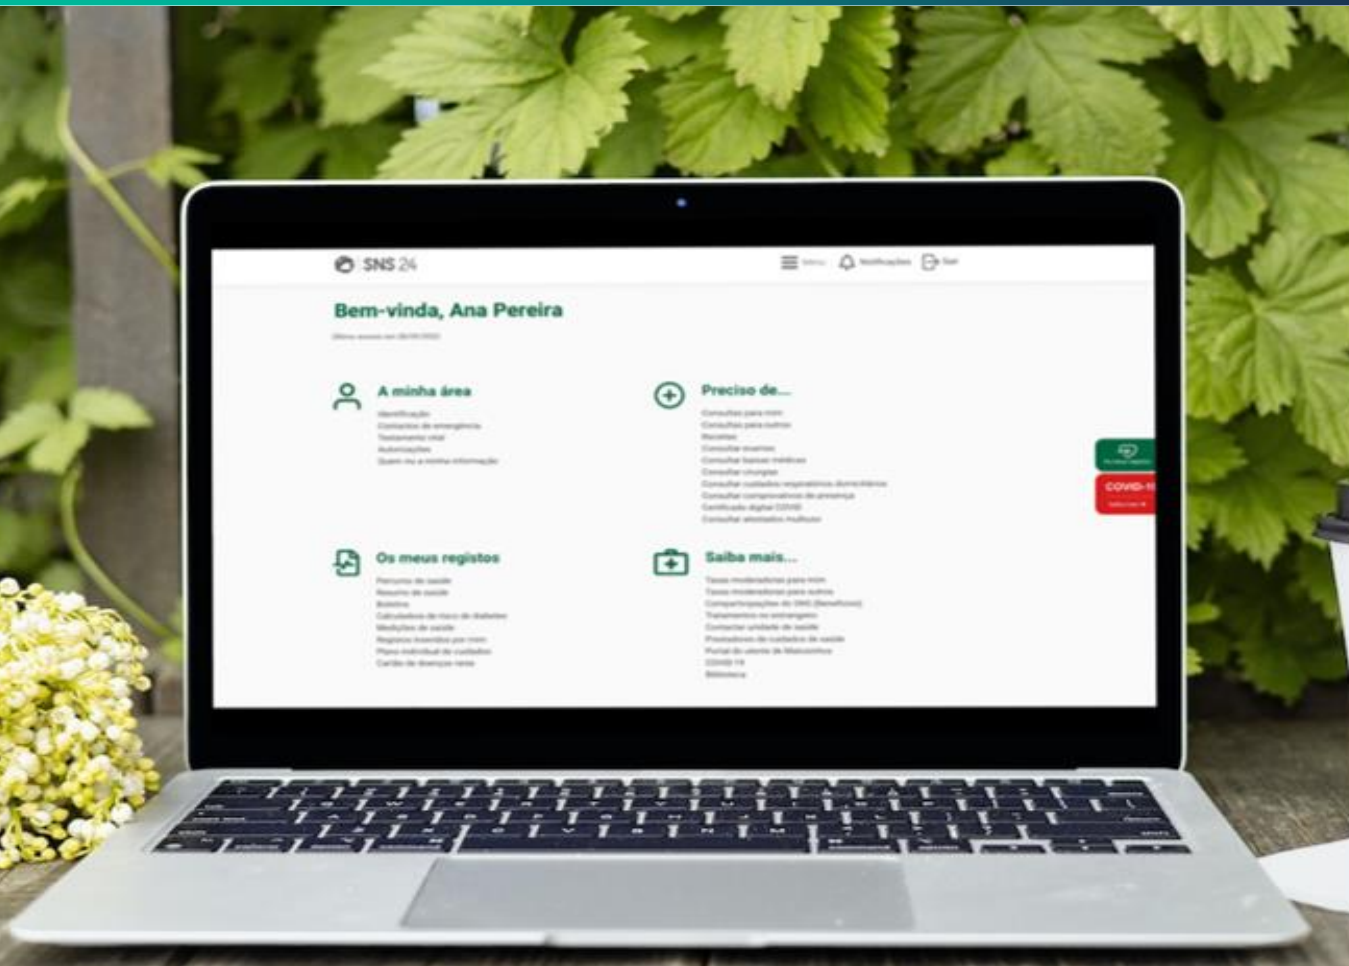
SNS 24

Menu Notificações Sair

Bem-vinda, Ana Pereira

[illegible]

A minha área

Identificação
Contactos de emergência
Testamento vital
Autorizações
Quem vê a minha informação

Preciso de...

Consultas para mim
Consultas para outros
Receitas
Consultar exames
Consultar baixas médicas
Consultar cirurgias
Consultar cuidados respiratórios domiciliários
Consultar comprovativos de presença
Certificado digital COVID
Consultar atestados multiuso

COVID-1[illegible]

Os meus registos

Percurso de saúde
Resumo de saúde
Boletins
Calculadora de risco de diabetes
Medições de saúde
Registos inseridos por mim
Plano individual de cuidados
Cartão de doenças raras

Saiba mais...

Taxas moderadoras para mim
Taxas moderadoras para outros
Comparticipações do SNS (Benefícios)
Tratamentos no estrangeiro
Contactar unidade de saúde
Prestadores de cuidados de saúde
Portal do utente de Matosinhos
COVID-19
Biblioteca